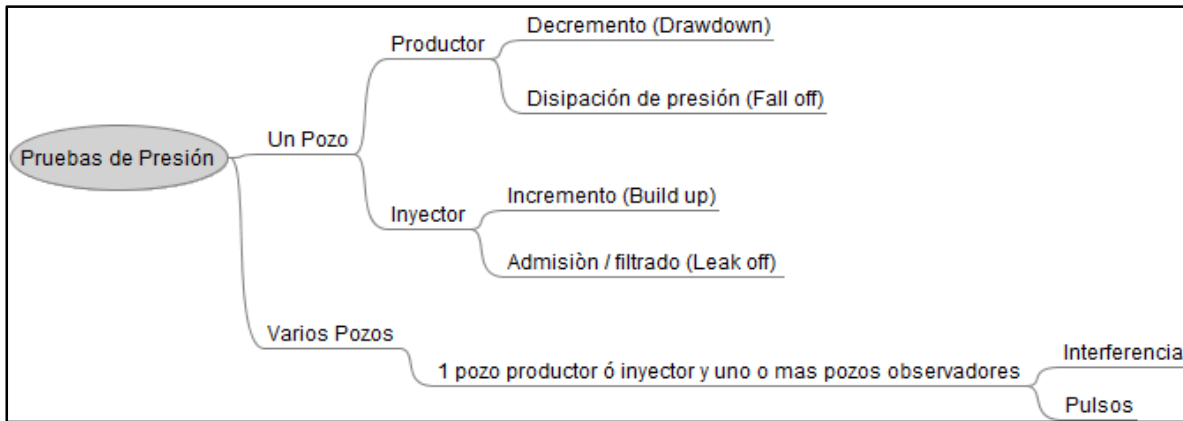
Pruebas de Presión

Un Pozo

Productor

Decremento (Drawdown)

Disipación de presión (Fall off)

Inyector

Incremento (Build up)

Admisiòn / filtrado (Leak off)

Varios Pozos

1 pozo productor ó inyector y uno o mas pozos observadores

Interferencia

Pulsos